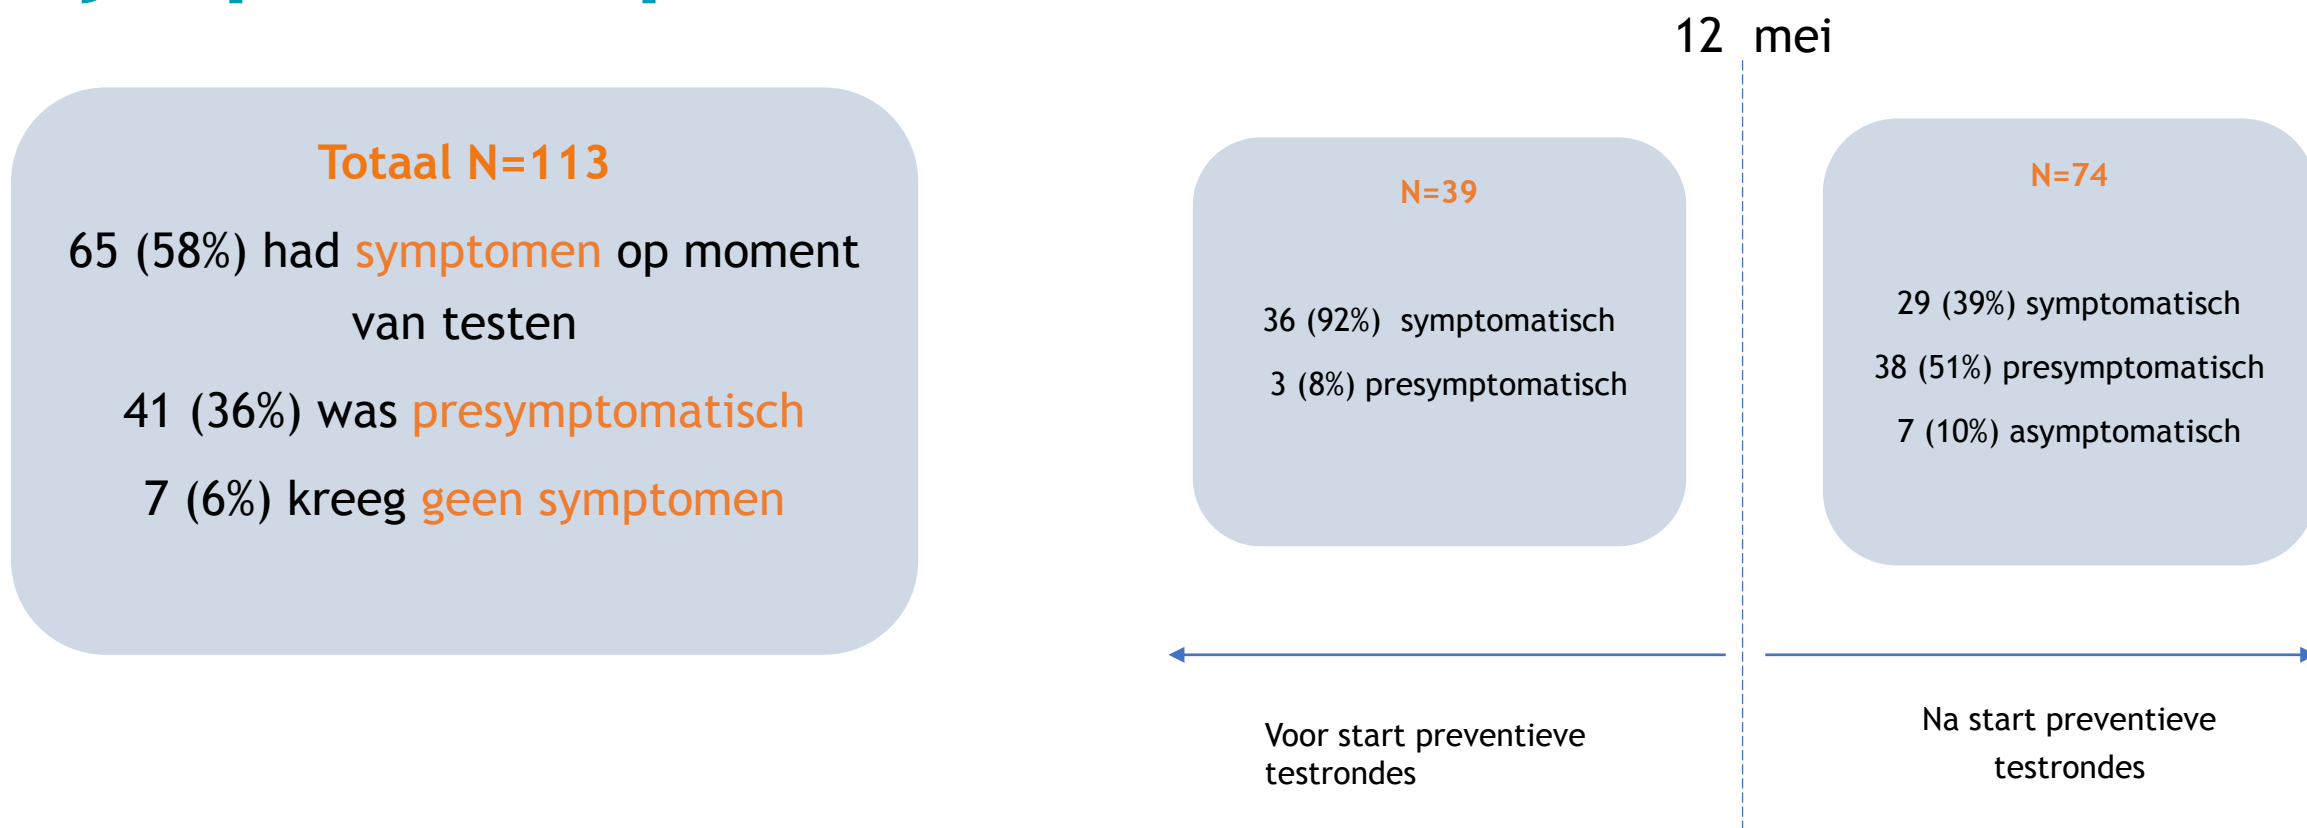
12 mei

Totaal N=113

65 (58%) had symptomen op moment van testen

41 (36%) was presymptomatisch

7 (6%) kreeg geen symptomen

N=39

36 (92%) symptomatisch

3 (8%) presymptomatisch

N=74

29 (39%) symptomatisch

38 (51%) presymptomatisch

7 (10%) asymptomatisch

Voor start preventieve testrondes

Na start preventieve testrondes